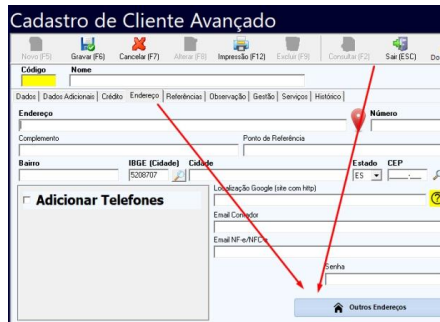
Cadastro de Cliente Avançado

Novo (F5) Gravar (F6) Cancelar (F7) Alterar (F8) Impressão (F12) Excluir (F9) Consultar (F2) Sair (ESC) Do

Código Nome

Dados | Dados Adicionais | Crédito | Endereço | Referências | Observação | Gestão | Serviços | Histórico

Endereço
Número

Complemento
Ponto de Referência

Bairro
IBGE (Cidade) Cidade
5208707
Estado CEP
ES

Adicionar Telefones

Localização Google (site com http)

Email Contador

Email NF-e/NFC-e

Senha

Outros Endereços